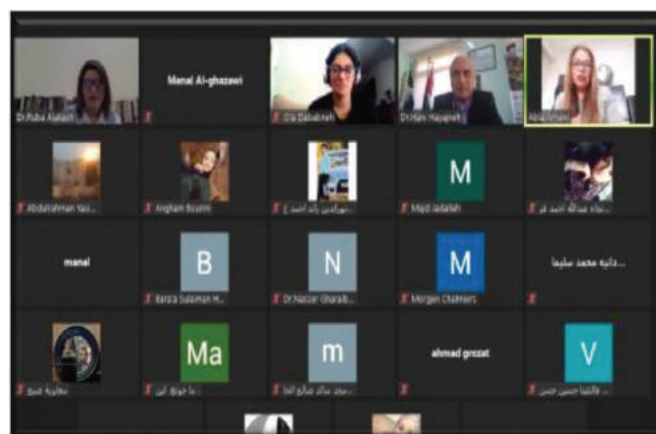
Dr.Ruba Alatash
Manal Al-ghazawi
Ola Dababneh
Dr.Hani Hayajneh
Abla Amawi
Abdulrahman Yas...
Anghan Bouini
...مرام بن أحمد
Majd Jadallah
...عبدالله احمد
B
N
M
manal
Barida Sulaiman H...
Dr.Nasser Gharaib...
Morgen Chalmers
...دانية محمد سليما
Ma
m
ahmad grozat
V
...معاوية صبيح
... نا جونغ ان
... محمد شاكر صالح الدا
... فالنتينا حسين حسن